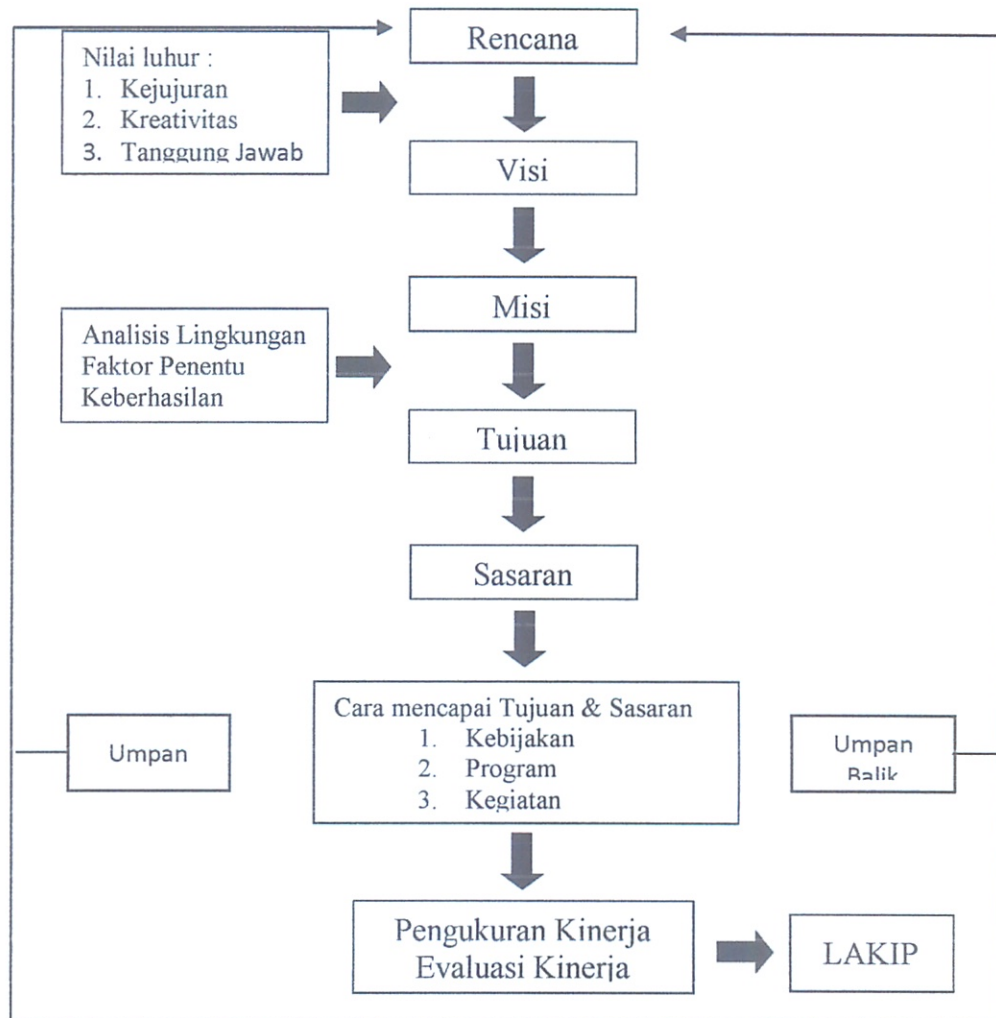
Nilai luhur :
1. Kejujuran
2. Kreativitas
3. Tanggung Jawab

Rencana

Visi

Analisis Lingkungan Faktor Penentu Keberhasilan

Misi

Tujuan

Sasaran

Umpan

Cara mencapai Tujuan & Sasaran
1. Kebijakan
2. Program
3. Kegiatan

Umpan Balik

Pengukuran Kinerja
Evaluasi Kinerja

LAKIP